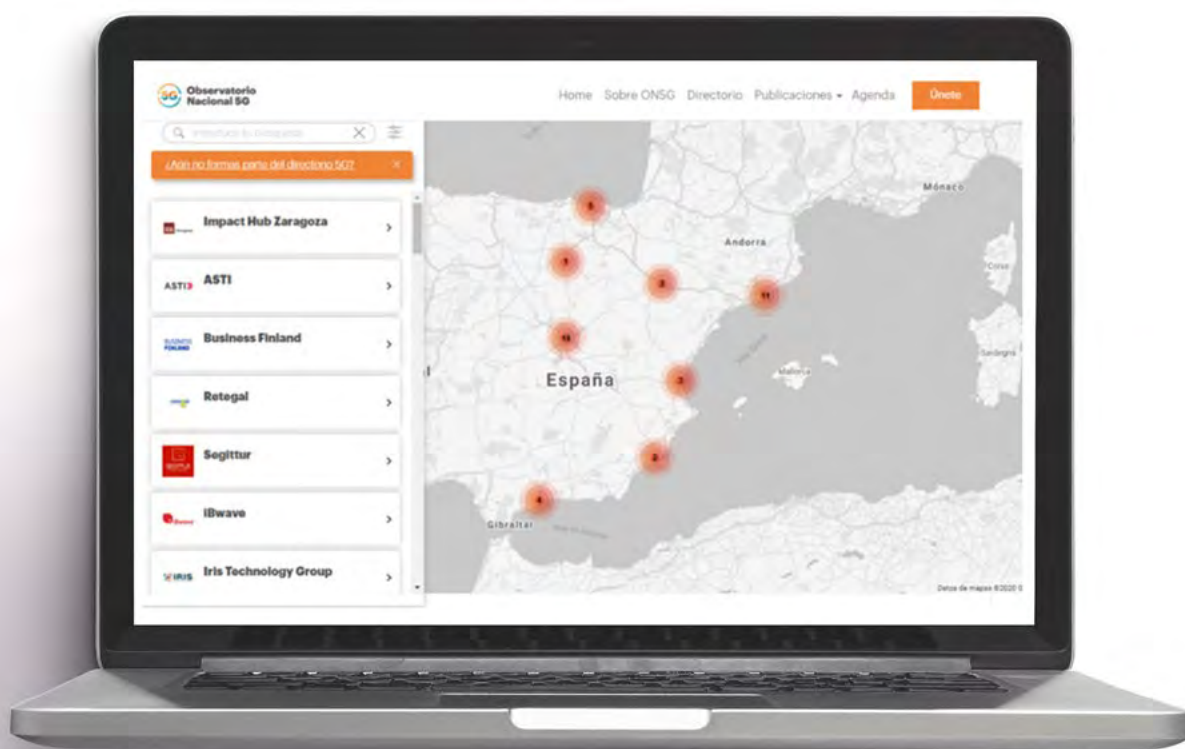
Observatorio Nacional 5G

Home Sobre ONSG Directorio Publicaciones Agenda Únete

Introduce tu búsqueda

¿Aún no formas parte del directorio 5G?

Impact Hub Zaragoza

ASTI

Business Finland

Retegal

Segittur

IBwave

Iris Technology Group

5

1

2

11

10

3

2

4

Mónaco

Andorra

Corse

Sardegna

Mallorca

España

Gibraltar

Datos de mapas ©2020